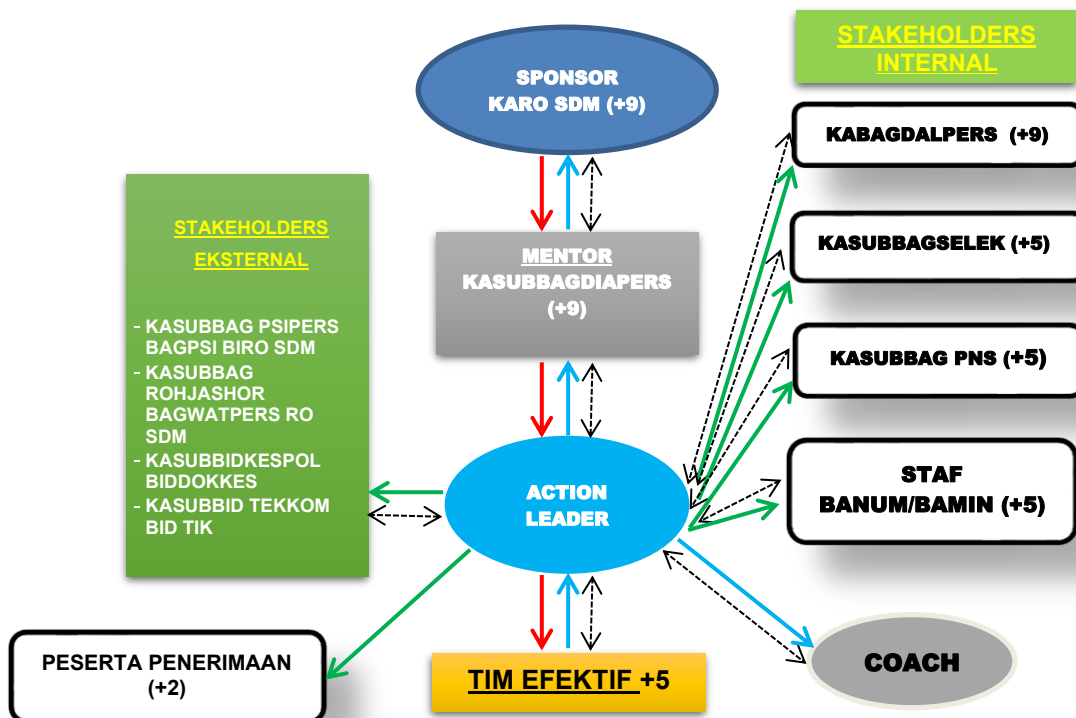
SPONSOR
KARO SDM (+9)

STAKEHOLDERS INTERNAL

KABAGDALPERS (+9)

KASUBBAGSELEK (+5)

KASUBBAG PNS (+5)

STAF BANUM/BAMIN (+5)

STAKEHOLDERS EKSTERNAL

- KASUBBAG PSIPERS BAGPSI BIRO SDM
- KASUBBAG ROHJASHOR BAGWATPERS RO SDM
- KASUBBIDKESPOL BIDDOKKES
- KASUBBID TEKKOM BID TIK

MENTOR
KASUBBAGDIAPERS (+9)

ACTION LEADER

PESERTA PENERIMAAN (+2)

TIM EFEKTIF +5

COACH